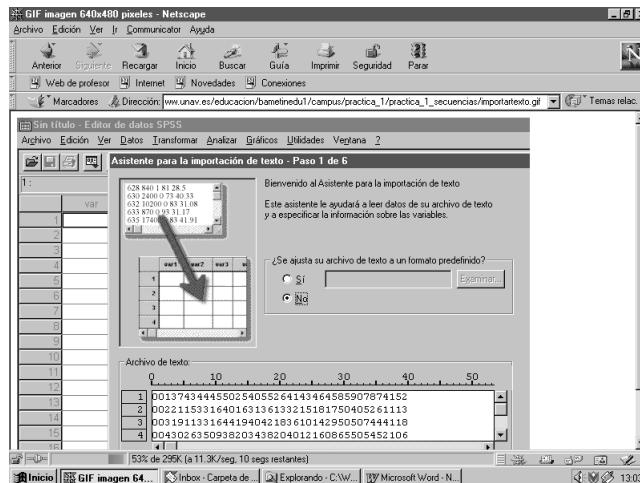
GIF imagen 640x480 pixeles - Netscape

Archivo Edición Ver Ir Communicator Ayuda

Anterior Siguiente Recargar Inicio Buscar Guía Imprimir Seguridad Parar

Web de profesor Internet Novedades Conexiones

Marcadores Dirección: ww.unav.es/educacion/bametinedu1/campus/practica_1/practica_1_secuencias/importartexto.gif Temas relac.

Sin título - Editor de datos SPSS

Archivo Edición Ver Datos Transformar Analizar Gráficos Utilidades Ventana ?

1:

var

1
2
3
4
5
6
7
8
9
10
11
12
13
14
15

Asistente para la importación de texto - Paso 1 de 6

628 840 1 81 28.5
630 2400 0 73 40 33
632 10200 0 83 31 08
633 870 0 93 31 17
635 1740 0 83 41 91

var1 var2 var3 va

1
2
3
4

Bienvenido al Asistente para la importación de texto

Este asistente le ayudará a leer datos de su archivo de texto y a especificar la información sobre las variables.

¿Se ajusta su archivo de texto a un formato predefinido?

Sí

No

Examinar...

Archivo de texto:

0 10 20 30 40 50

1 D0137434445502540552641434645859078741​52
2 D0221153316401631631332151817504052611​13
3 D0319113316441940421836101429505074441​18
4 D0430263509382034382040121608655054521​06

53% de 295K (A 11.3K/seg, 10 segs restantes)

Inicio GIF imagen 64... Inbox - Carpeta de ... Explorando - C:\W... Microsoft Word - N... 13:03